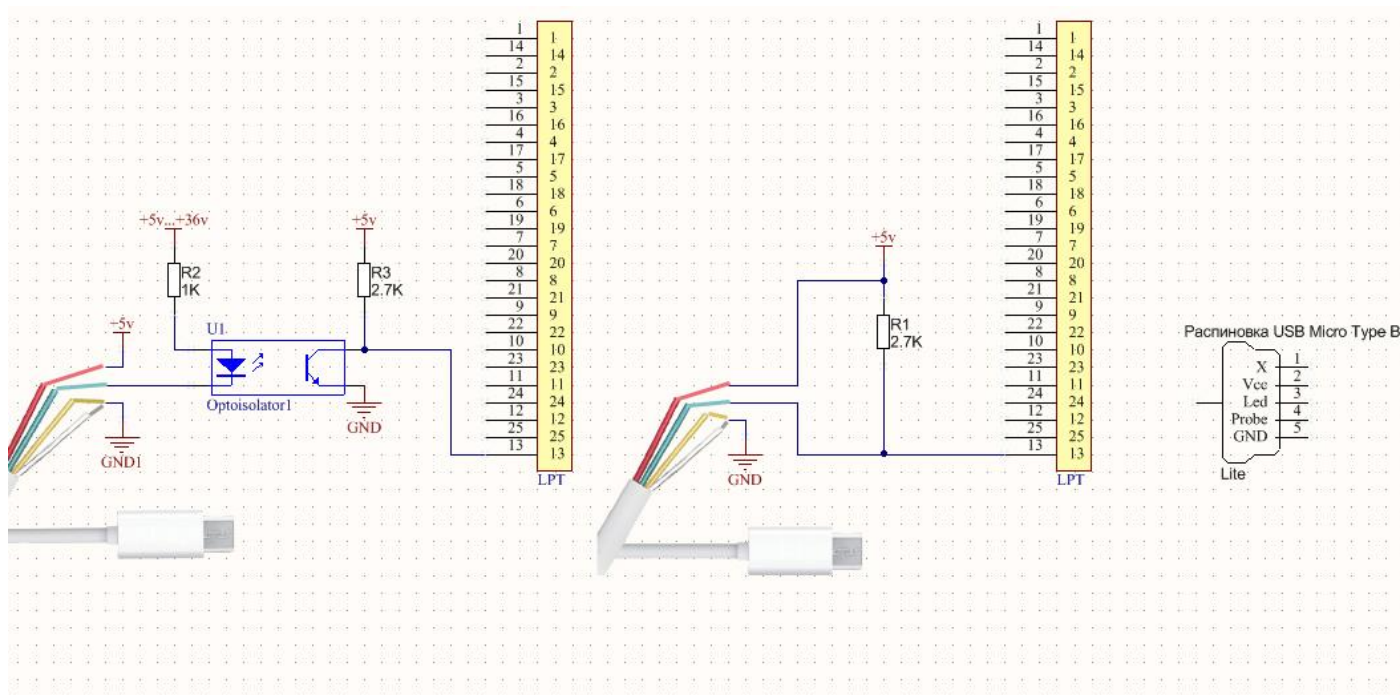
+5v...+36v

R2
1K

+5v

U1

Optoisolator1

GND1

+5v

R3
2.7K

GND

| 1 | 1 |
|---|---|
| 14 | 14 |
| 2 | 2 |
| 15 | 15 |
| 3 | 3 |
| 16 | 16 |
| 4 | 4 |
| 17 | 17 |
| 5 | 5 |
| 18 | 18 |
| 6 | 6 |
| 19 | 19 |
| 7 | 7 |
| 20 | 20 |
| 8 | 8 |
| 21 | 21 |
| 9 | 9 |
| 22 | 22 |
| 10 | 10 |
| 23 | 23 |
| 11 | 11 |
| 24 | 24 |
| 12 | 12 |
| 25 | 25 |
| 13 | 13 |

LPT

+5v

R1
2.7K

GND

| 1 | 1 |
|---|---|
| 14 | 14 |
| 2 | 2 |
| 15 | 15 |
| 3 | 3 |
| 16 | 16 |
| 4 | 4 |
| 17 | 17 |
| 5 | 5 |
| 18 | 18 |
| 6 | 6 |
| 19 | 19 |
| 7 | 7 |
| 20 | 20 |
| 8 | 8 |
| 21 | 21 |
| 9 | 9 |
| 22 | 22 |
| 10 | 10 |
| 23 | 23 |
| 11 | 11 |
| 24 | 24 |
| 12 | 12 |
| 25 | 25 |
| 13 | 13 |

LPT

Распиновка USB Micro Type B

| X | 1 |
|---|---|
| Vcc | 2 |
| Led | 3 |
| Probe | 4 |
| GND | 5 |

Lite